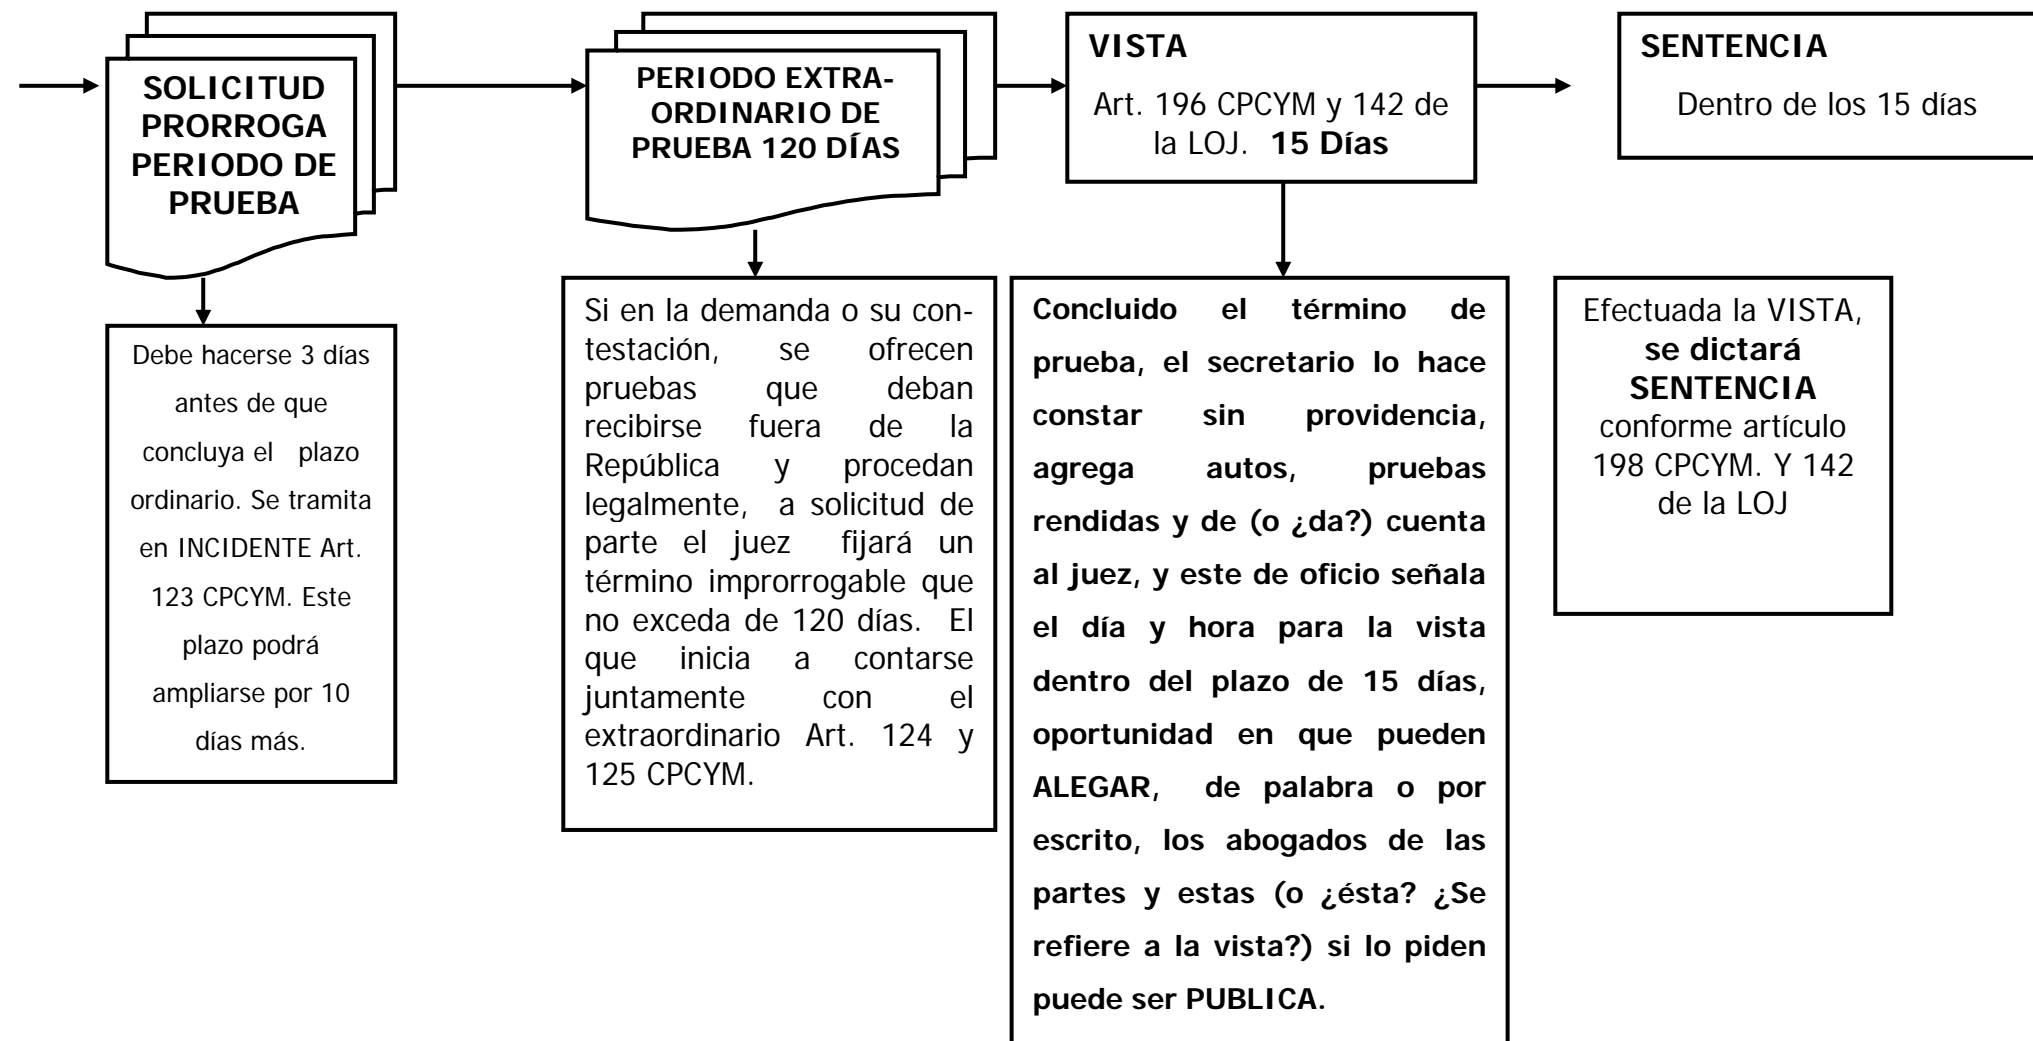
SOLICITUD PRORROGA PERIODO DE PRUEBA

PERIODO EXTRAORDINARIO DE PRUEBA 120 DÍAS

VISTA
Art. 196 CPCYM y 142 de la LOJ. **15 Días**

SENTENCIA
Dentro de los 15 días

Debe hacerse 3 días antes de que concluya el plazo ordinario. Se tramita en INCIDENTE Art. 123 CPCYM. Este plazo podrá ampliarse por 10 días más.

Si en la demanda o su contestación, se ofrecen pruebas que deban recibirse fuera de la República y procedan legalmente, a solicitud de parte el juez fijará un término improrrogable que no exceda de 120 días. El que inicia a contarse juntamente con el extraordinario Art. 124 y 125 CPCYM.

**Concluido el término de prueba, el secretario lo hace constar sin providencia, agrega autos, pruebas rendidas y de (o ¿da?) cuenta al juez, y este de oficio señala el día y hora para la vista dentro del plazo de 15 días, oportunidad en que pueden ALEGAR, de palabra o por escrito, los abogados de las partes y estas (o ¿ésta? ¿Se refiere a la vista?) si lo piden puede ser PUBLICA.**

Efectuada la VISTA, **se dictará SENTENCIA** conforme artículo 198 CPCYM. Y 142 de la LOJ